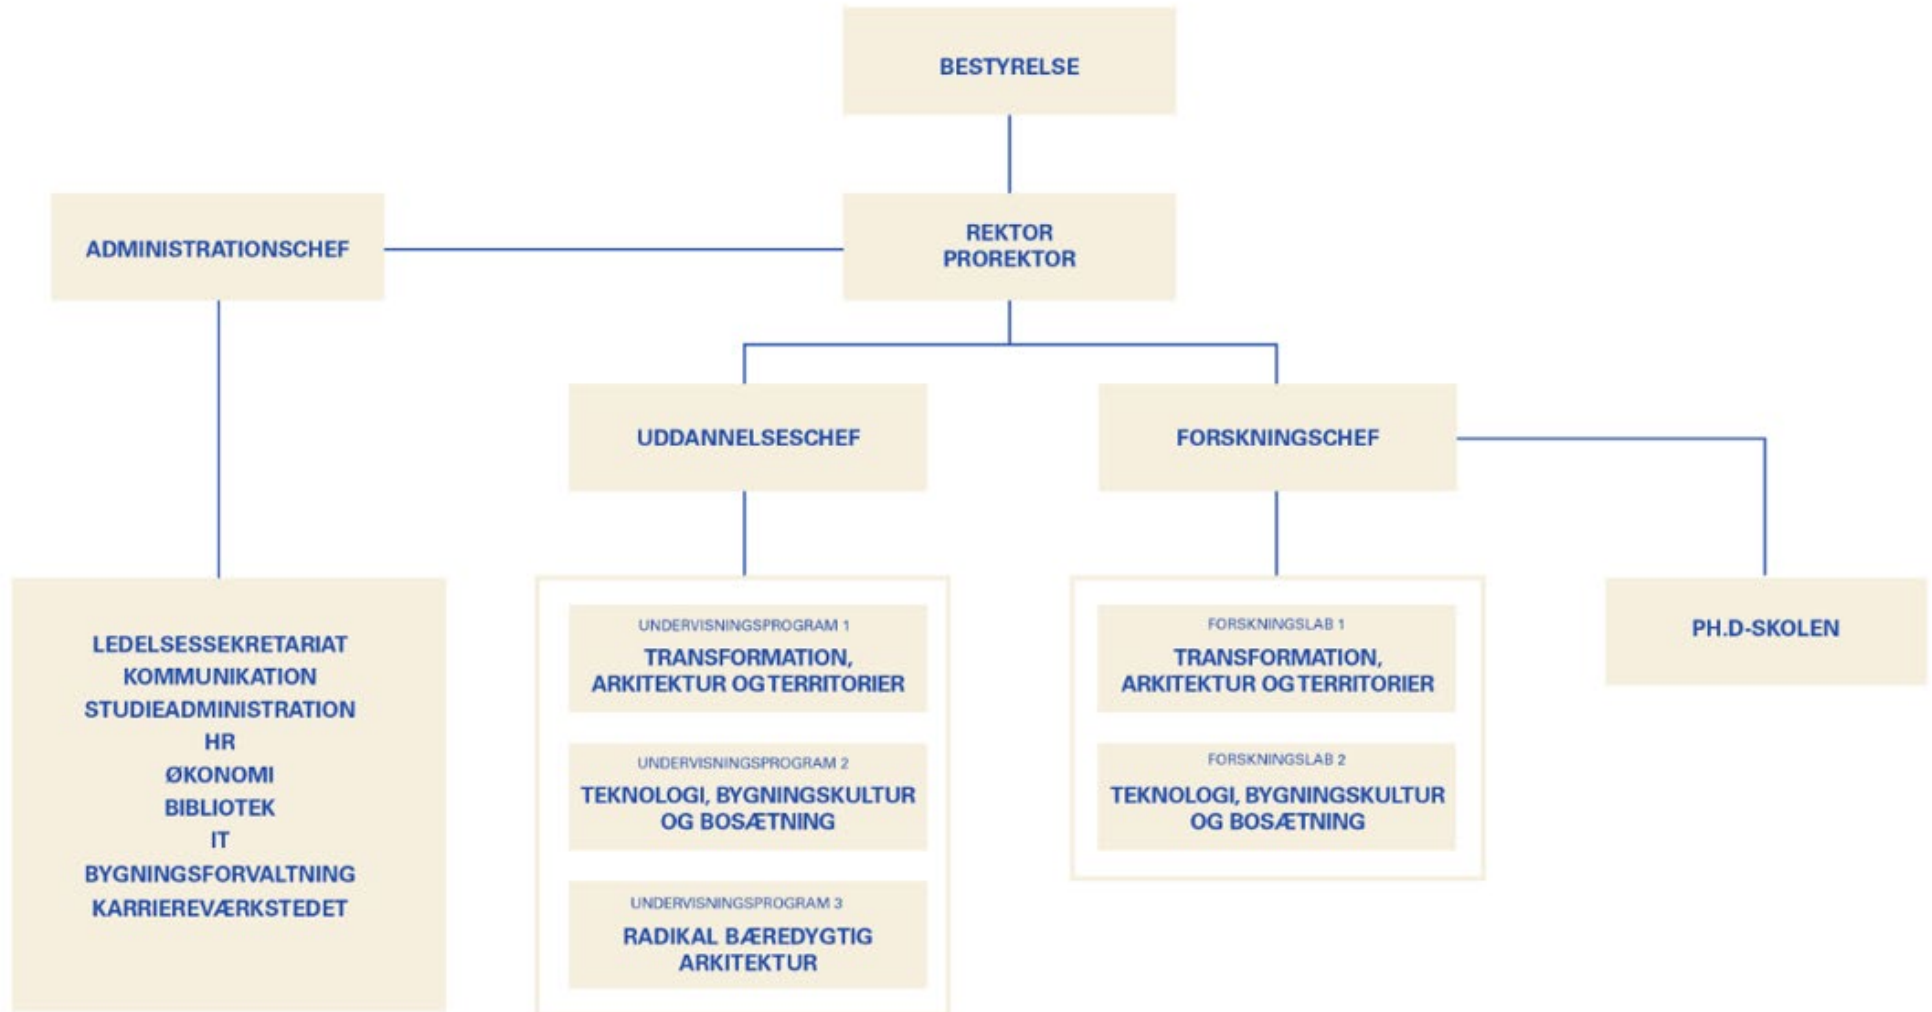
BESTYRELSE

ADMINISTRATIONSCHEF

REKTOR
PROREKTOR

UDDANNELSESCHEF

FORSKNINGSCHEF

LEDELSESSEKRETARIAT
KOMMUNIKATION
STUDIEADMINISTRATION
HR
ØKONOMI
BIBLIOTEK
IT
BYGNINGSFORVALTNING
KARRIEREVÆRKSTEDET

UNDERVISNINGSPROGRAM 1
TRANSFORMATION, ARKITEKTUR OGTERRITORIER

UNDERVISNINGSPROGRAM 2
TEKNOLOGI, BYGNINGSKULTUR OG BOSÆTNING

UNDERVISNINGSPROGRAM 3
RADIKAL BÆREDYGTIG ARKITEKTUR

FORSKNINGSLAB 1
TRANSFORMATION, ARKITEKTUR OGTERRITORIER

FORSKNINGSLAB 2
TEKNOLOGI, BYGNINGSKULTUR OG BOSÆTNING

PH.D-SKOLEN